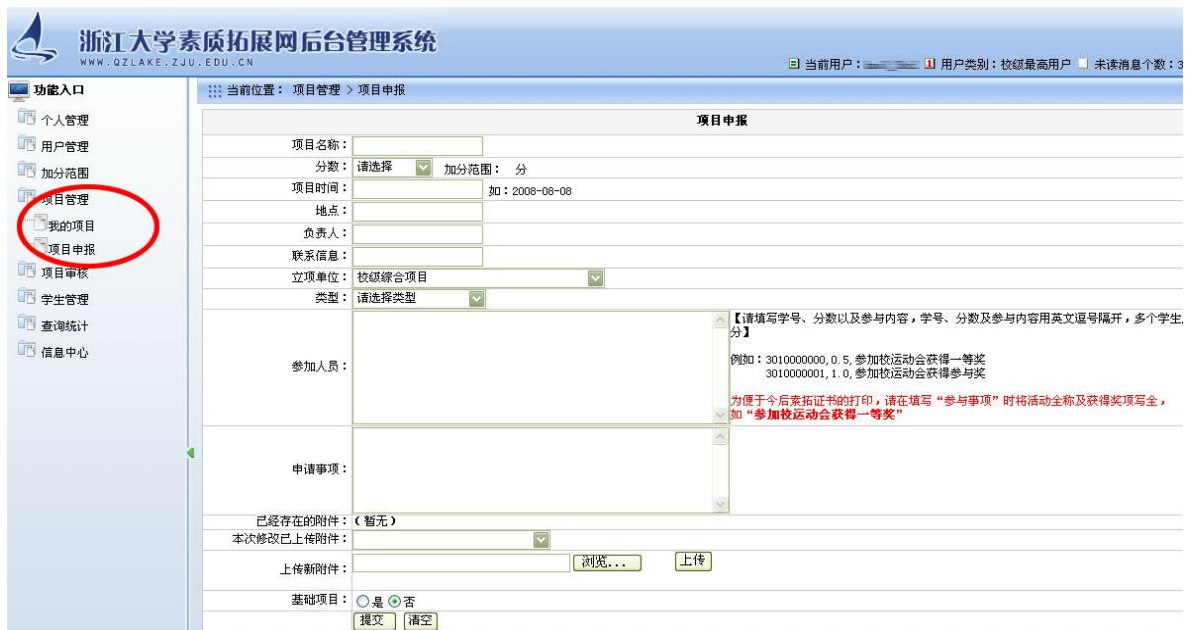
浙江大学素质拓展网后台管理系统
WWW.QZLAKE.ZJU.EDU.CN

当前用户：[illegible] 用户类别：校级最高用户 未读消息个数：3

功能入口
个人管理
用户管理
加分范围
项目管理
我的项目
项目申报
项目审核
学生管理
查询统计
信息中心

当前位置： 项目管理 > 项目申报

项目申报

项目名称：
分数： 请选择 加分范围： 分
项目时间： 如：2008-08-08
地点：
负责人：
联系信息：
立项单位： 校级综合项目
类型： 请选择类型
参加人员：
【请填写学号、分数以及参与内容，学号、分数及参与内容用英文逗号隔开，多个学生
分】

例如：3010000000,0.5,参加校运动会获得一等奖
3010000001,1.0,参加校运动会获得参与奖

为便于今后素拓证书的打印，请在填写“参与事项”时将活动全称及获得奖项写全，如“参加校运动会获得一等奖”
申请事项：
已经存在的附件：（暂无）
本次修改已上传附件：
上传新附件： 浏览... 上传
基础项目： 是 否
提交 清空